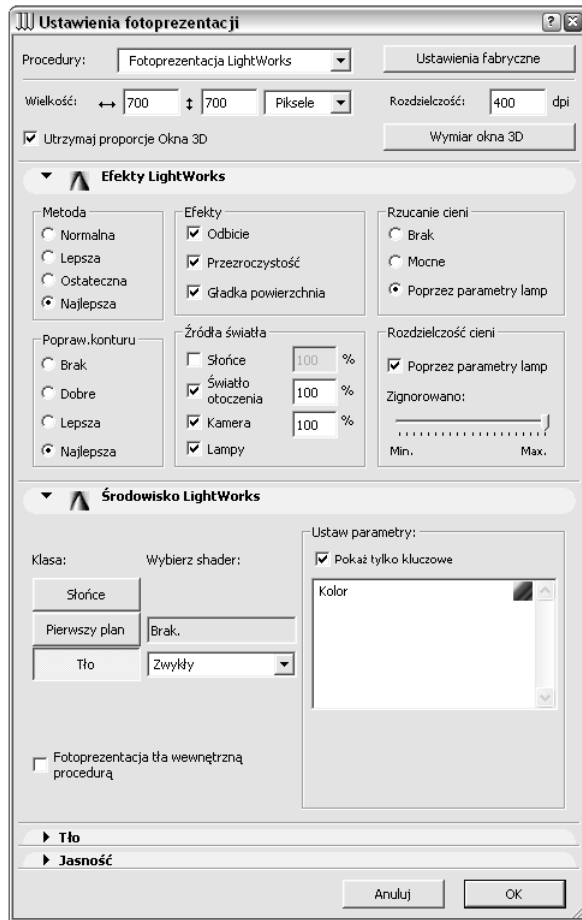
Ustawienia fotoprezentacji

? X

Procedury: Fotoprezentacja LightWorks

Ustawienia fabryczne

Wielkość: ↔ 700 ↕ 700 Piksele

Rozdzielczość: 400 dpi

Utrzymaj proporcje Okna 3D

Wymiar okna 3D

Efekty LightWorks

Metoda
Normalna
Lepsza
Ostateczna
Najlepsza

Efekty
Odbicie
Przezroczystość
Gładka powierzchnia

Rzucanie cieni
Brak
Mocne
Poprzez parametry lamp

Popraw.konturu
Brak
Dobre
Lepsza
Najlepsza

Źródła światła
Słońce 100 %
Światło otoczenia 100 %
Kamera 100 %
Lampy

Rozdzielczość cieni
Poprzez parametry lamp
Zignorowano:
Min. Max.

Środowisko LightWorks

Klasa:
Wybierz shader:

Słońce
Pierwszy plan
Brak.
Tło
Zwykły

Ustaw parametry:
Pokaż tylko kluczowe
Kolor

Fotoprezentacja tła wewnętrzną procedurą

Tło
Jasność

Anuluj
OK